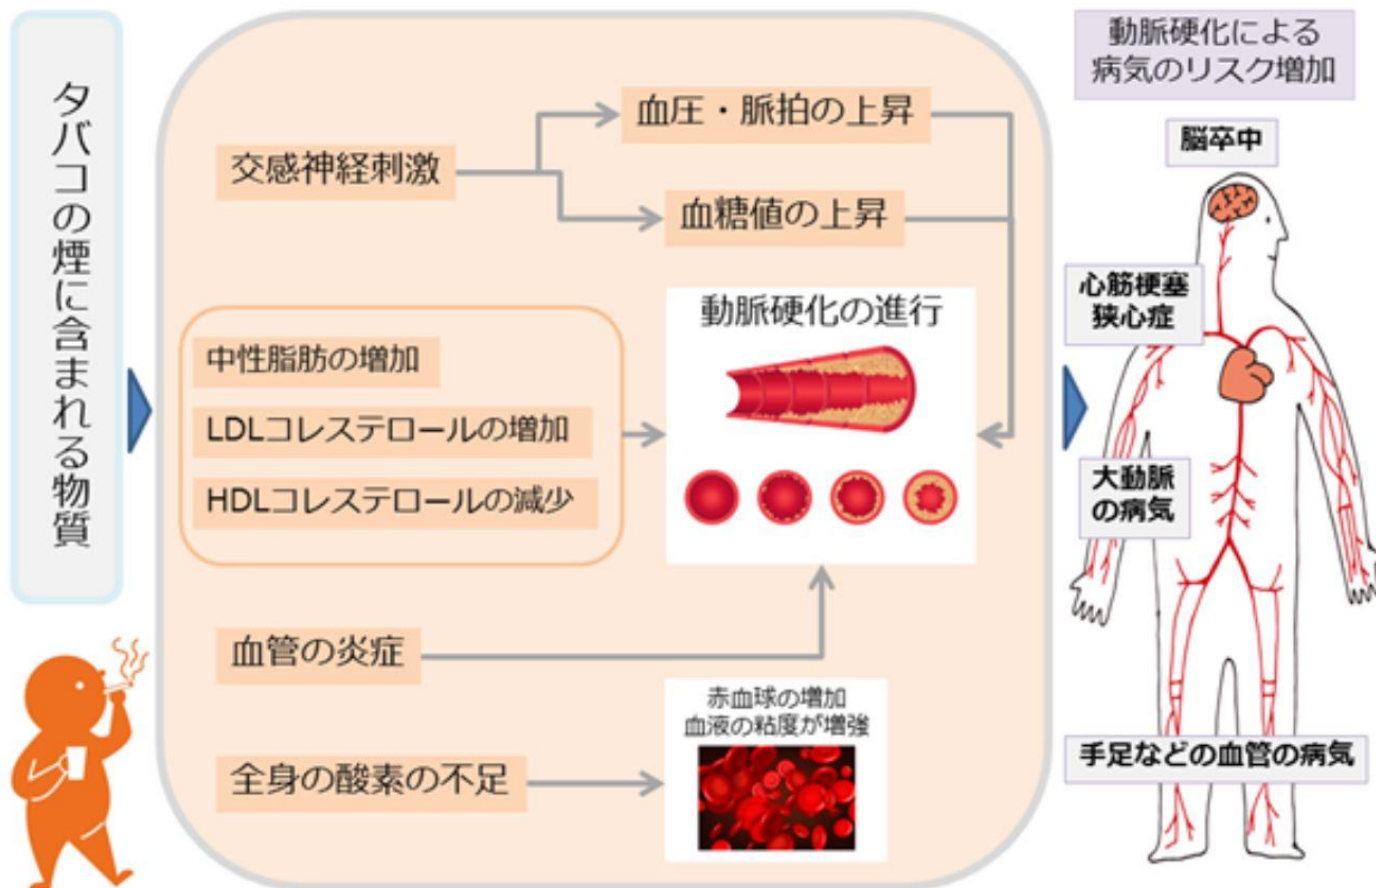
タバコの煙に含まれる物質

交感神経刺激

血圧・脈拍の上昇

血糖値の上昇

中性脂肪の増加

LDLコレステロールの増加

HDLコレステロールの減少

動脈硬化の進行

血管の炎症

全身の酸素の不足

赤血球の増加
血液の粘度が増強

動脈硬化による
病気のリスク増加

脳卒中

心筋梗塞
狭心症

大動脈
の病気

手足などの血管の病気